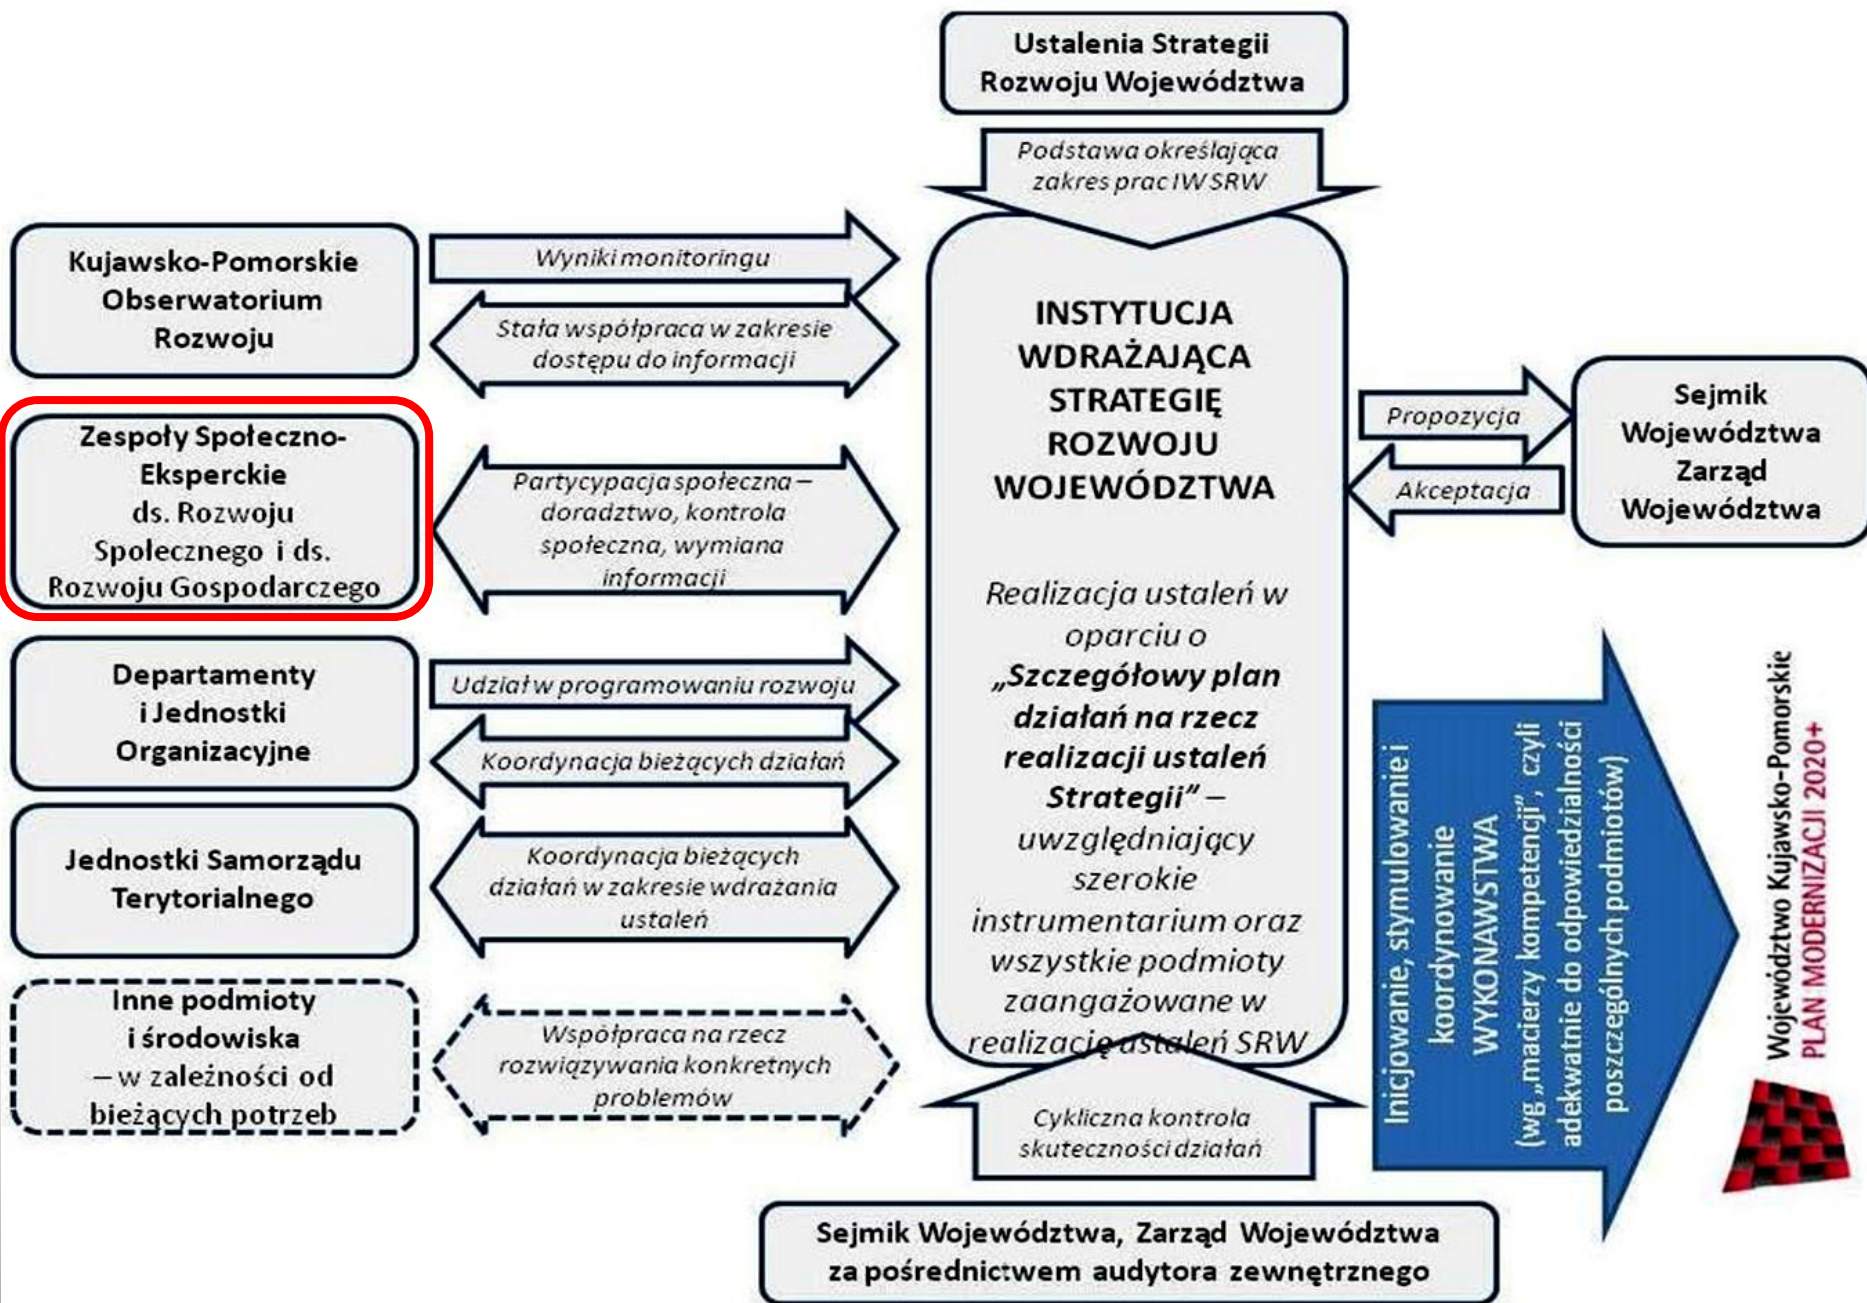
Ustalenia Strategii Rozwoju Województwa

Podstawa określająca zakres prac IW SRW

Kujawsko-Pomorskie Obserwatorium Rozwoju

Wyniki monitoringu

Stała współpraca w zakresie dostępu do informacji

INSTYTUCJA WDRAŻAJĄCA STRATEGIĘ ROZWOJU WOJEWÓDZTWA

Realizacja ustaleń w oparciu o „Szczegółowy plan działań na rzecz realizacji ustaleń Strategii" – uwzględniający szerokie instrumentarium oraz wszystkie podmioty zaangażowane w realizację ustaleń SRW

Propozycja

Akceptacja

Sejmik Województwa Zarząd Województwa

Zespoły Społeczno-Eksperckie ds. Rozwoju Społecznego i ds. Rozwoju Gospodarczego

Partycypacja społeczna – doradztwo, kontrola społeczna, wymiana informacji

Departamenty i Jednostki Organizacyjne

Udział w programowaniu rozwoju

Koordynacja bieżących działań

Jednostki Samorządu Terytorialnego

Koordynacja bieżących działań w zakresie wdrażania ustaleń

Inne podmioty i środowiska – w zależności od bieżących potrzeb

Współpraca na rzecz rozwiązywania konkretnych problemów

Cykliczna kontrola skuteczności działań

Inicjowanie, stymulowanie i koordynowanie WYKONAWSTWA (wg „macierzy kompetencji", czyli adekwatnie do odpowiedzialności poszczególnych podmiotów)

Województwo Kujawsko-Pomorskie PLAN MODERNIZACJI 2020+

Sejmik Województwa, Zarząd Województwa za pośrednictwem audytora zewnętrznego